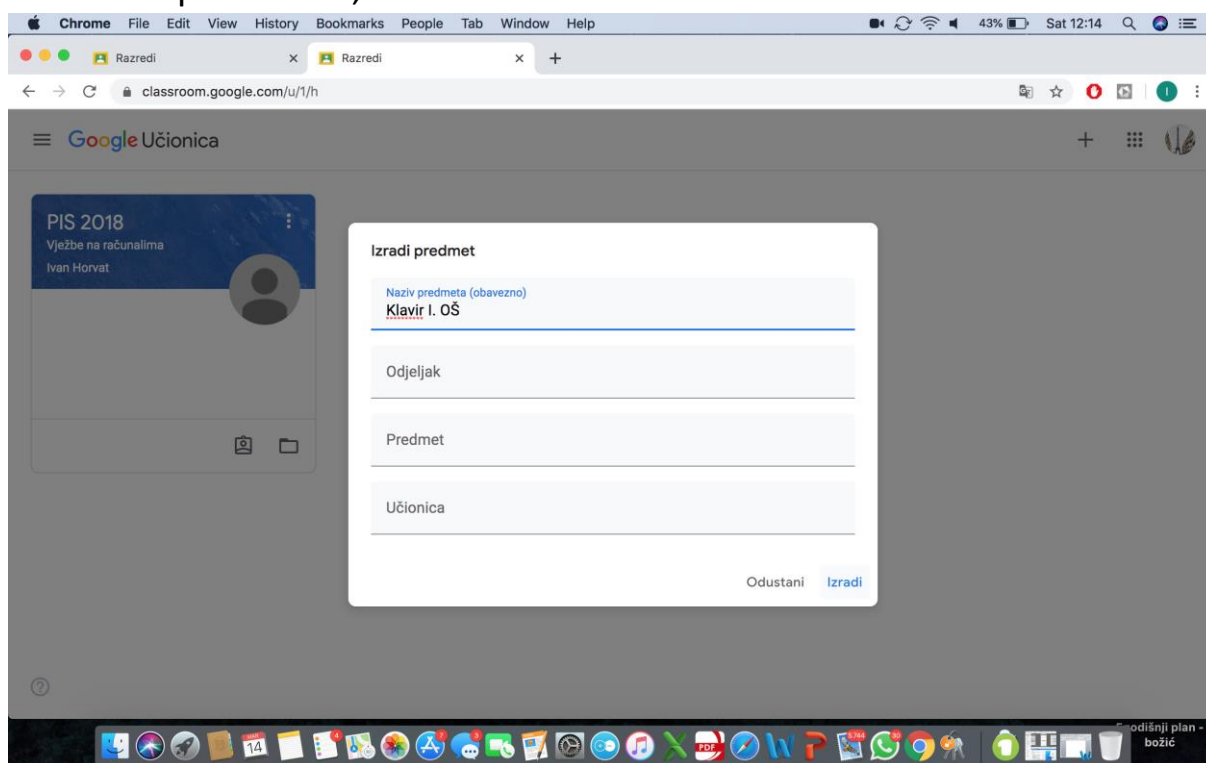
Chrome File Edit View History Bookmarks People Tab Window Help

43% Sat 12:14

Razredi

Razredi

classroom.google.com/u/1/h

Google Učionica

PIS 2018
Vježbe na računalima
Ivan Horvat

Izradi predmet

Naziv predmeta (obavezno)
Klavir I. OŠ

Odjeljak

Predmet

Učionica

Odustani Izradi

14

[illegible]odišnji plan - božić